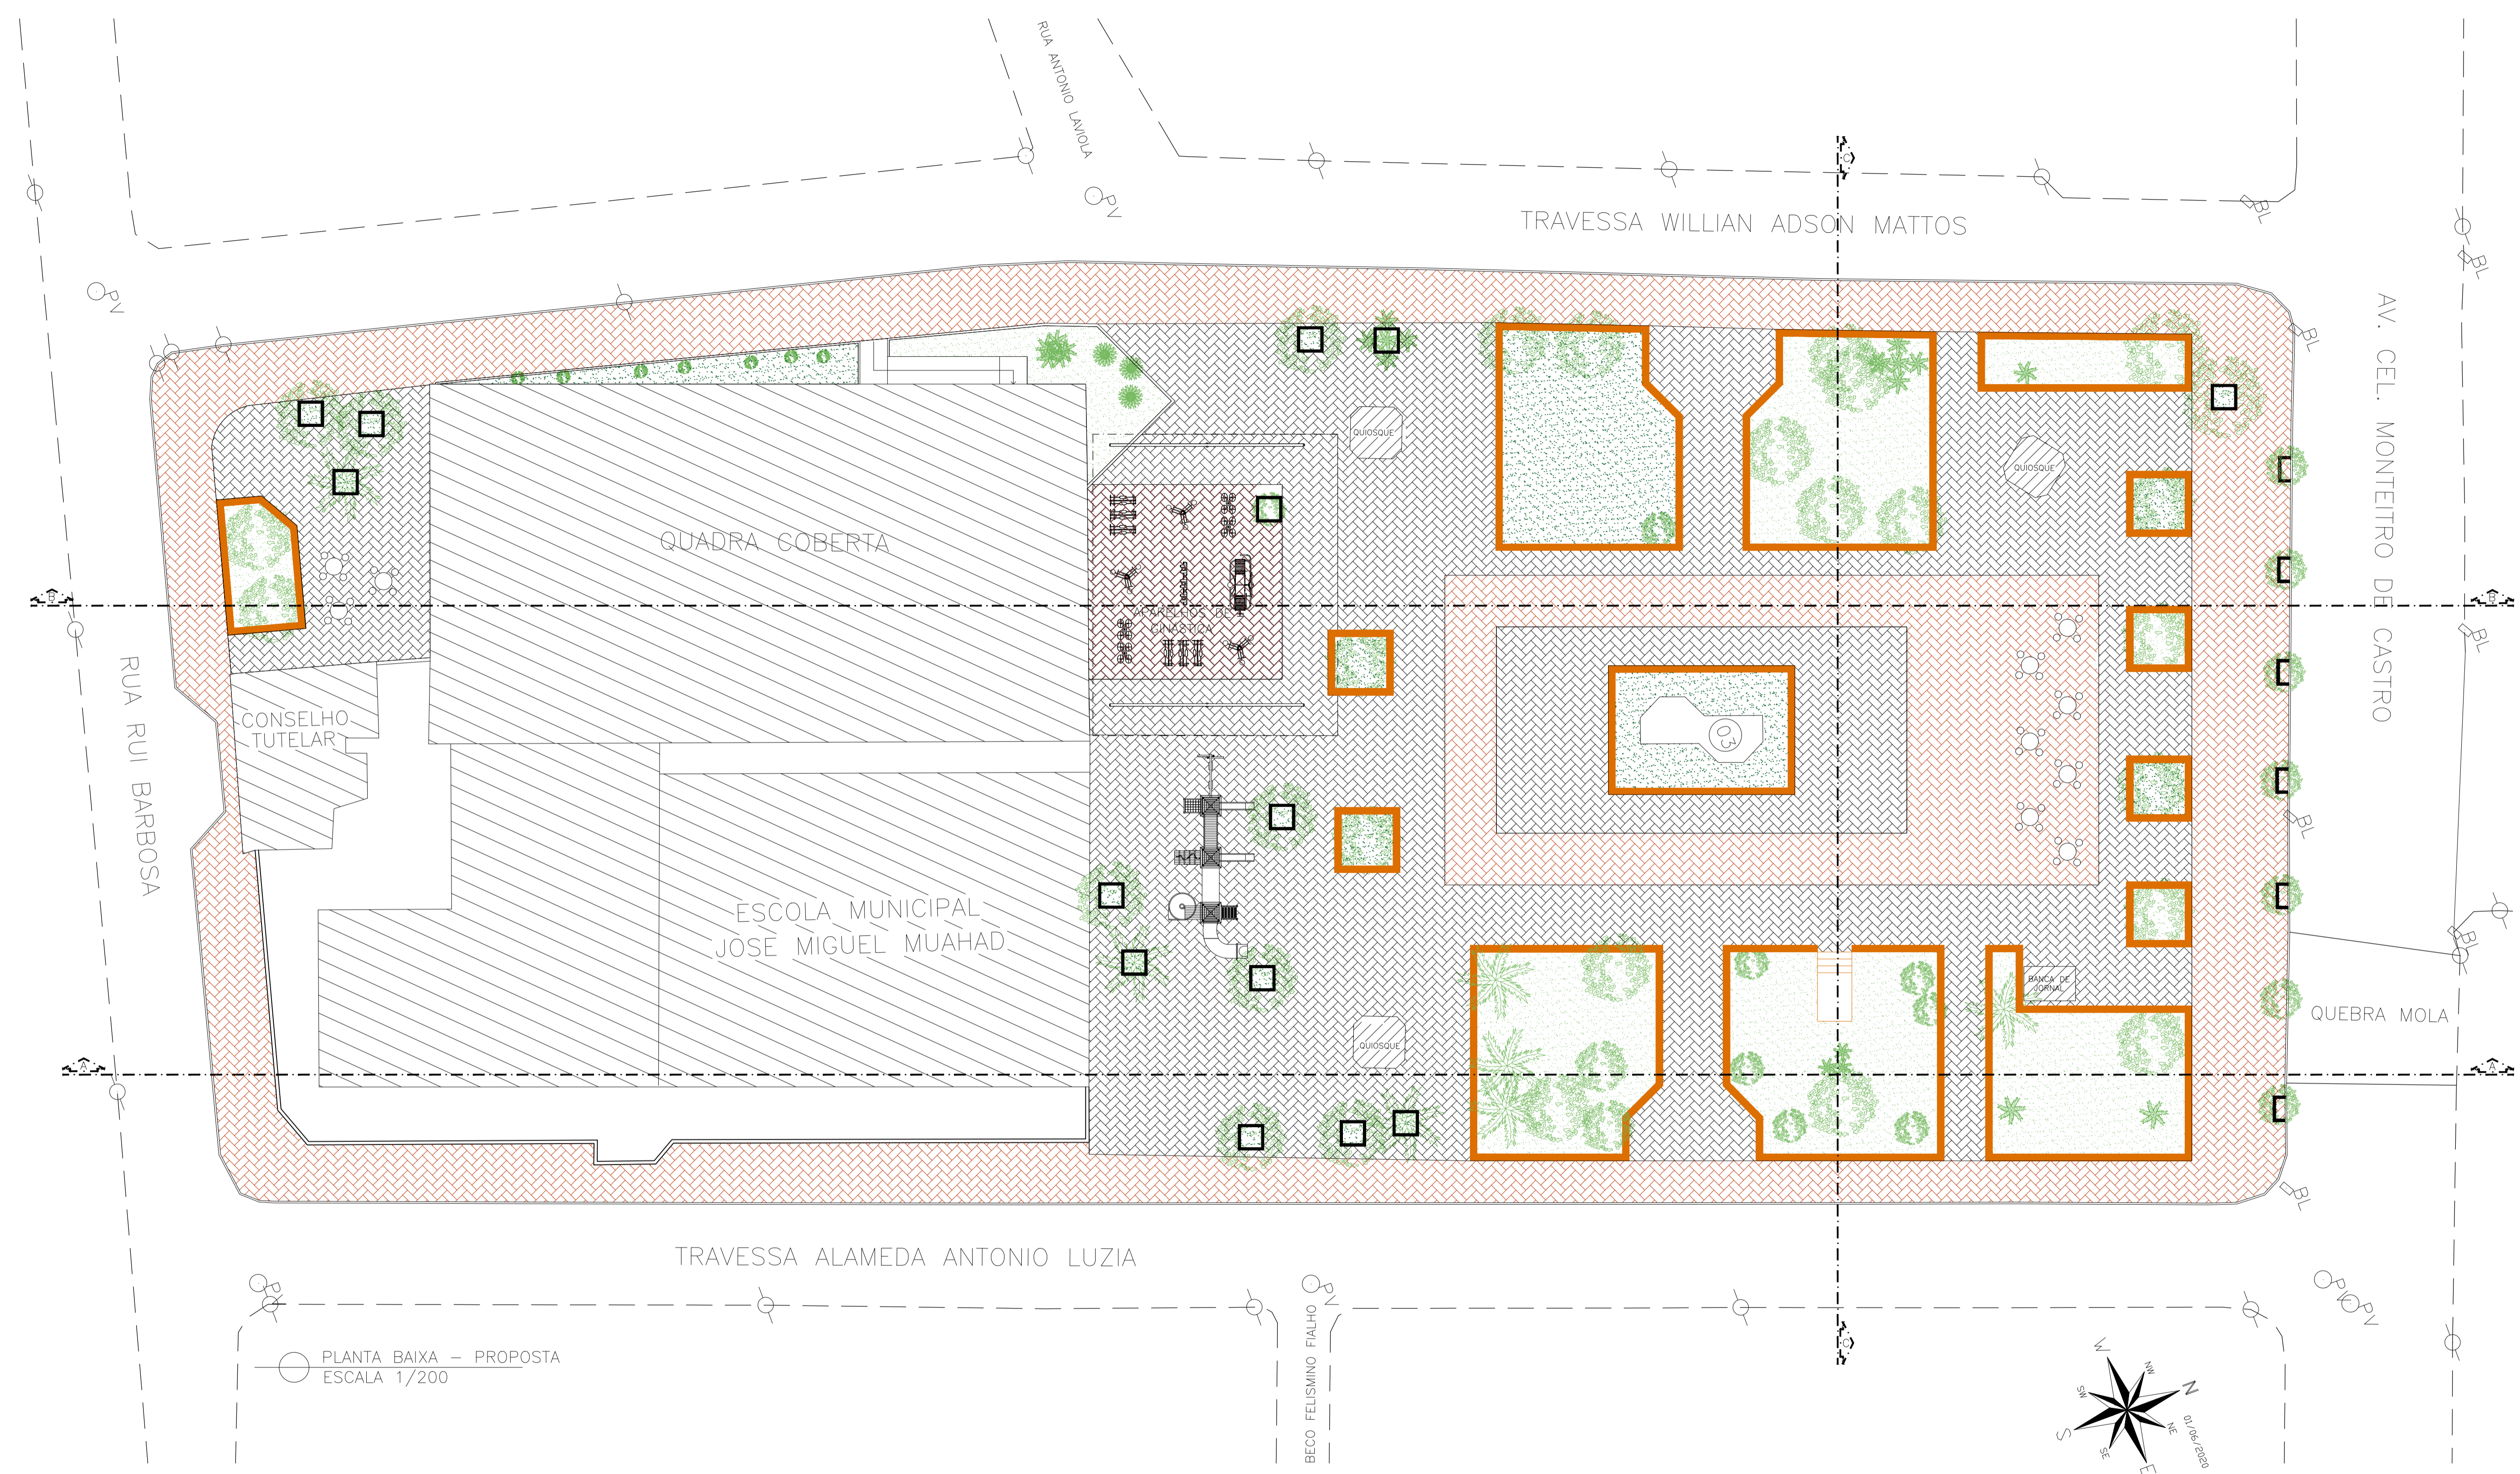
RUA ANTONIO LAVIOLA

PV

TRAVESSA WILLIAN ADSON MATTOS

BL

PV

BL

AV. CEL. MONTEIRO DE CASTRO

QUIOSQUE

QUIOSQUE

QUADRA COBERTA

B

B

BL

ACADEMIA DE GINÁSTICA

03

RUA RUI BARBOSA

CONSELHO TUTELAR

BL

ESCOLA MUNICIPAL JOSE MIGUEL MUAHAD

BL

BANCA DE JORNAL

QUEBRA MOLA

QUIOSQUE

A

A

BL

TRAVESSA ALAMEDA ANTONIO LUZIA

PV

PV

PV

PV

C

C

BECO FELISMINO FIALHO

PLANTA BAIXA – PROPOSTA
ESCALA 1/200

W
NW
N
SW
NE
S
SE
E

01/06/2020